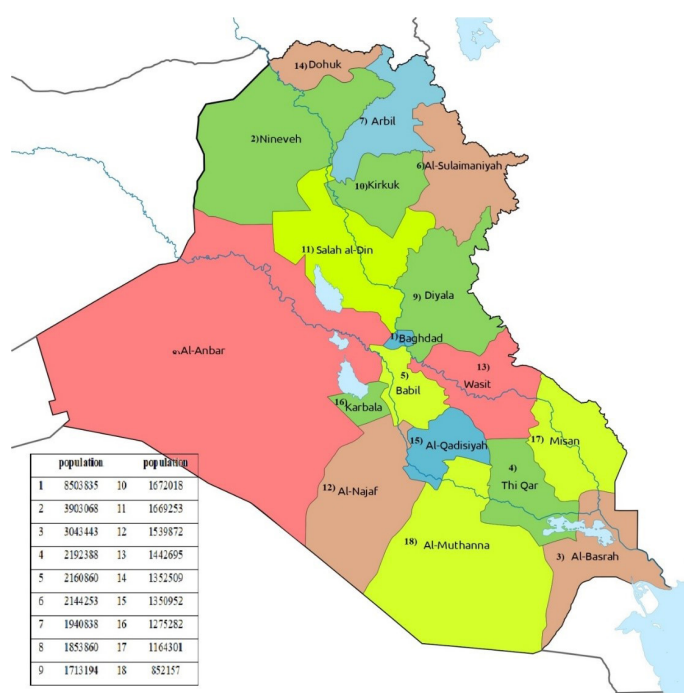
14) Dohuk

7) Arbil

2) Nineveh

6) Al-Sulaimaniyah

10) Kirkuk

11) Salah al-Din

9) Diyala

8) Al-Anbar

1) Baghdad

13) Wasit

5) Babil

16) Karbala

15) Al-Qadisiyah

17) Misan

4) Thi Qar

12) Al-Najaf

18) Al-Muthanna

3) Al-Basrah

| | population | | population |
|---|---|---|---|
| 1 | 8503835 | 10 | 1672018 |
| 2 | 3903068 | 11 | 1669253 |
| 3 | 3043443 | 12 | 1539872 |
| 4 | 2192388 | 13 | 1442695 |
| 5 | 2160860 | 14 | 1352509 |
| 6 | 2144253 | 15 | 1350952 |
| 7 | 1940838 | 16 | 1275282 |
| 8 | 1853860 | 17 | 1164301 |
| 9 | 1713194 | 18 | 852157 |